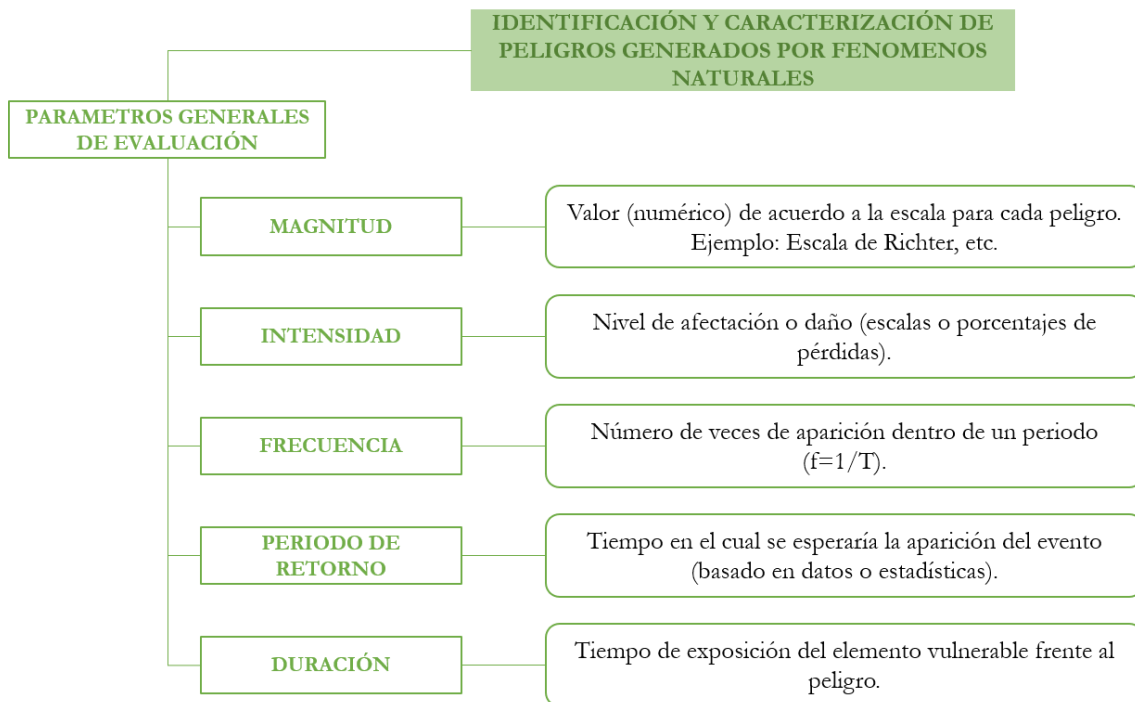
IDENTIFICACIÓN Y CARACTERIZACIÓN DE PELIGROS GENERADOS POR FENOMENOS NATURALES

PARAMETROS GENERALES DE EVALUACIÓN

MAGNITUD

Valor (numérico) de acuerdo a la escala para cada peligro. Ejemplo: Escala de Richter, etc.

INTENSIDAD

Nivel de afectación o daño (escalas o porcentajes de pérdidas).

FRECUENCIA

Número de veces de aparición dentro de un periodo ($f=1/T$).

PERIODO DE RETORNO

Tiempo en el cual se esperaría la aparición del evento (basado en datos o estadísticas).

DURACIÓN

Tiempo de exposición del elemento vulnerable frente al peligro.